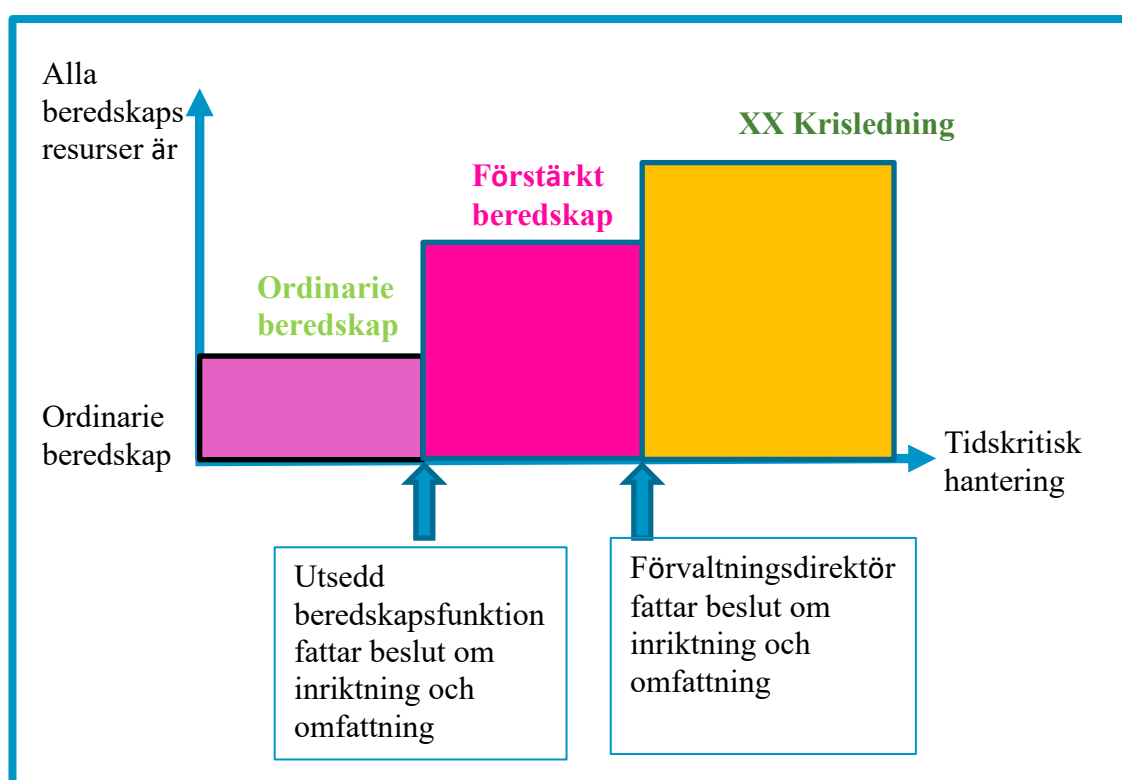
Alla beredskaps resurser är

XX Krisledning

Förstärkt beredskap

Ordinarie beredskap

Ordinarie beredskap

Tidskritisk hantering

Utsedd beredskapsfunktion fattar beslut om inriktning och omfattning

Förvaltningsdirektör fattar beslut om inriktning och omfattning